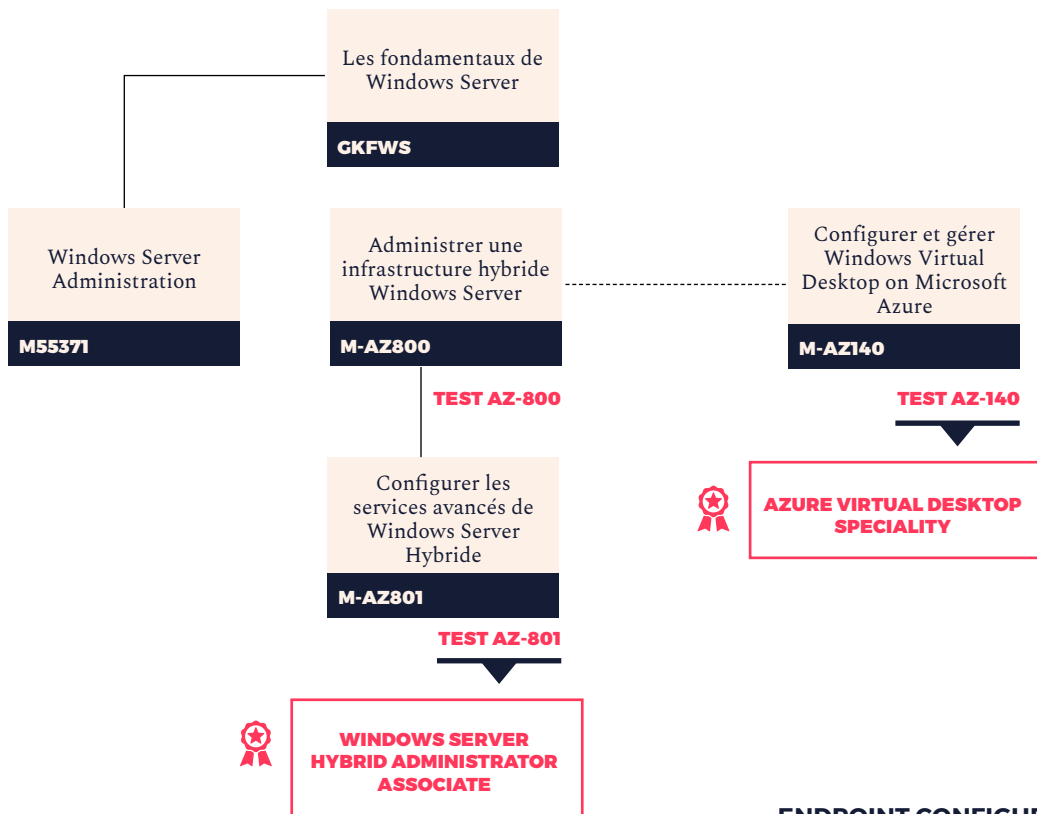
Les fondamentaux de Windows Server

GKFWS

Windows Server Administration

M55371

Administrer une infrastructure hybride Windows Server

M-AZ800

Configurer et gérer Windows Virtual Desktop on Microsoft Azure

M-AZ140

TEST AZ-800

TEST AZ-140

AZURE VIRTUAL DESKTOP SPECIALITY

Configurer les services avancés de Windows Server Hybride

M-AZ801

TEST AZ-801

WINDOWS SERVER HYBRID ADMINISTRATOR ASSOCIATE

ENDPOINT CONFIGU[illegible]